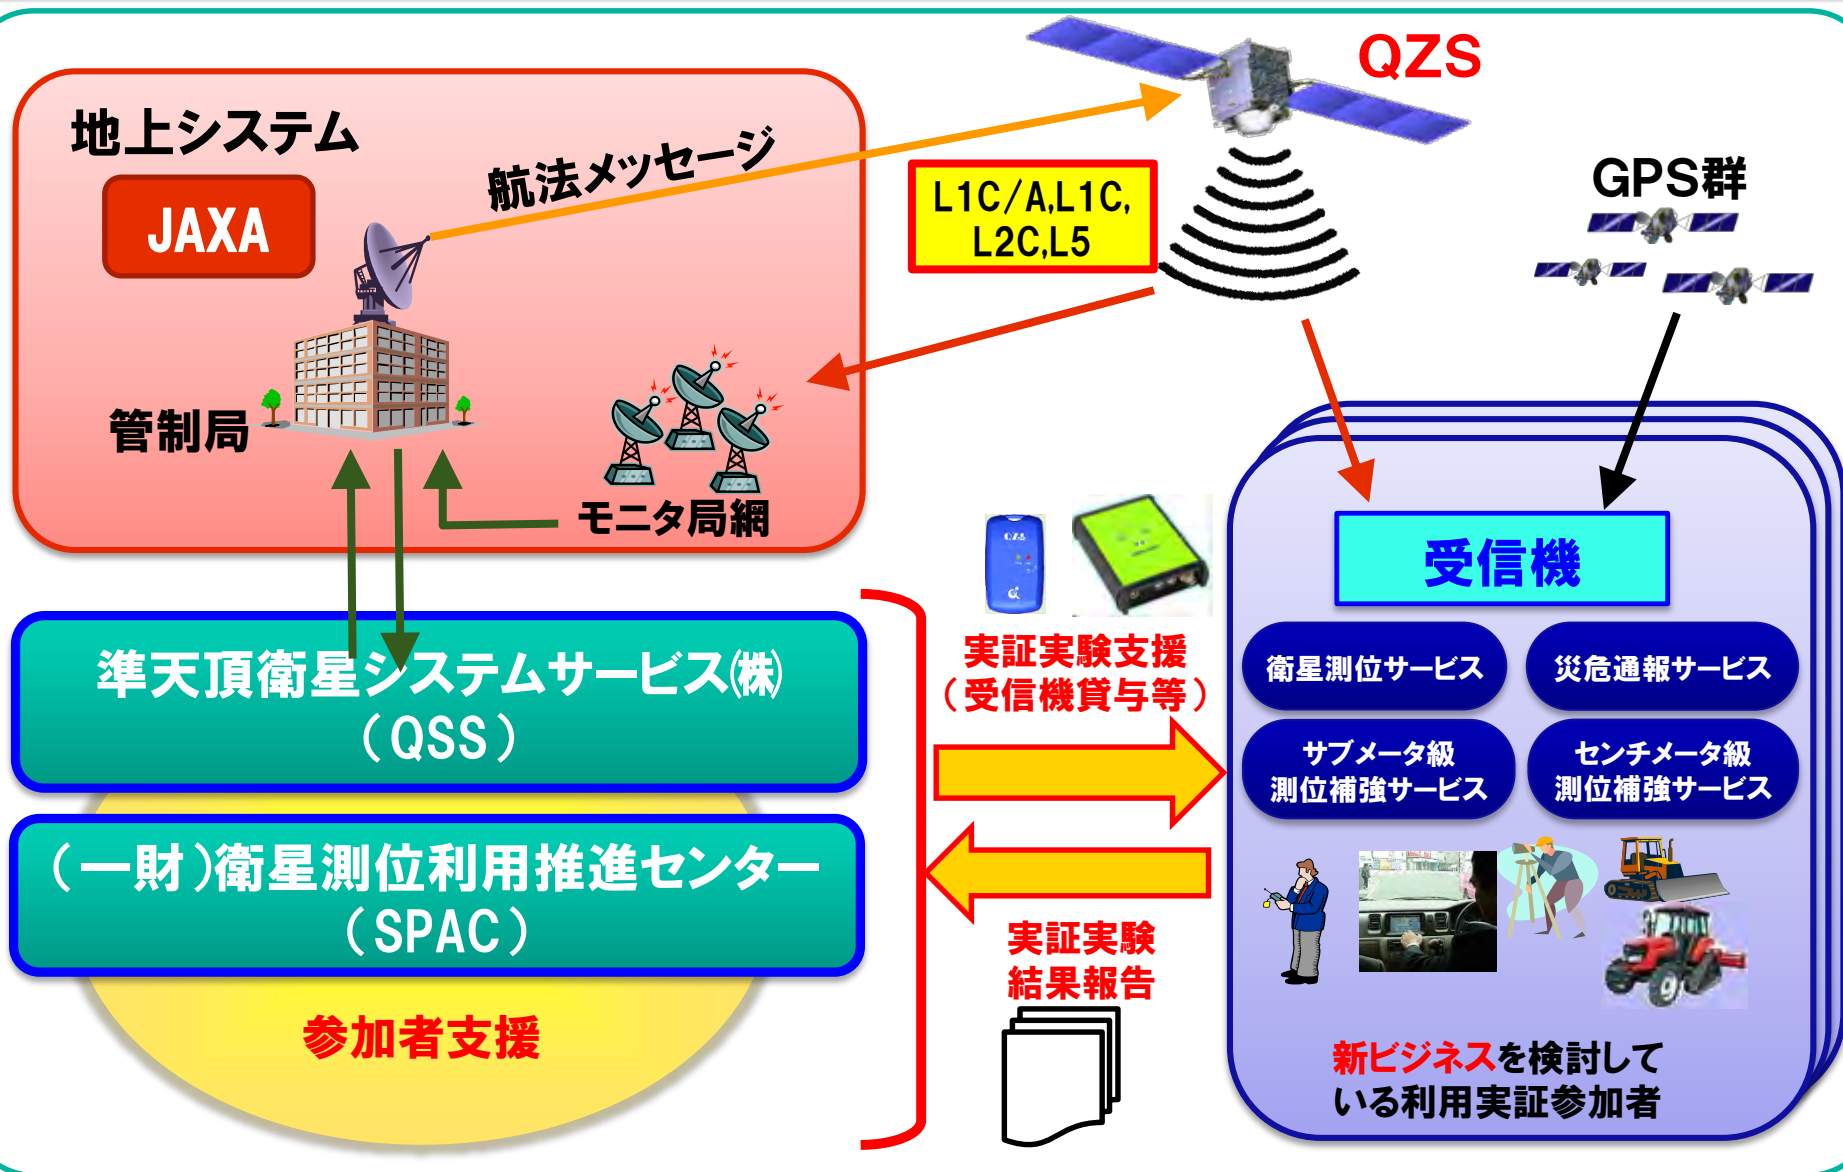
地上システム

JAXA

航法メッセージ

QZS

L1C/A,L1C,
L2C,L5

GPS群

管制局

モニタ局網

受信機

衛星測位サービス

災危通報サービス

サブメータ級
測位補強サービス

センチメータ級
測位補強サービス

実証実験支援
（受信機貸与等）

準天頂衛星システムサービス㈱
（QSS）

（一財）衛星測位利用推進センター
（SPAC）

参加者支援

実証実験
結果報告

新ビジネスを検討している利用実証参加者